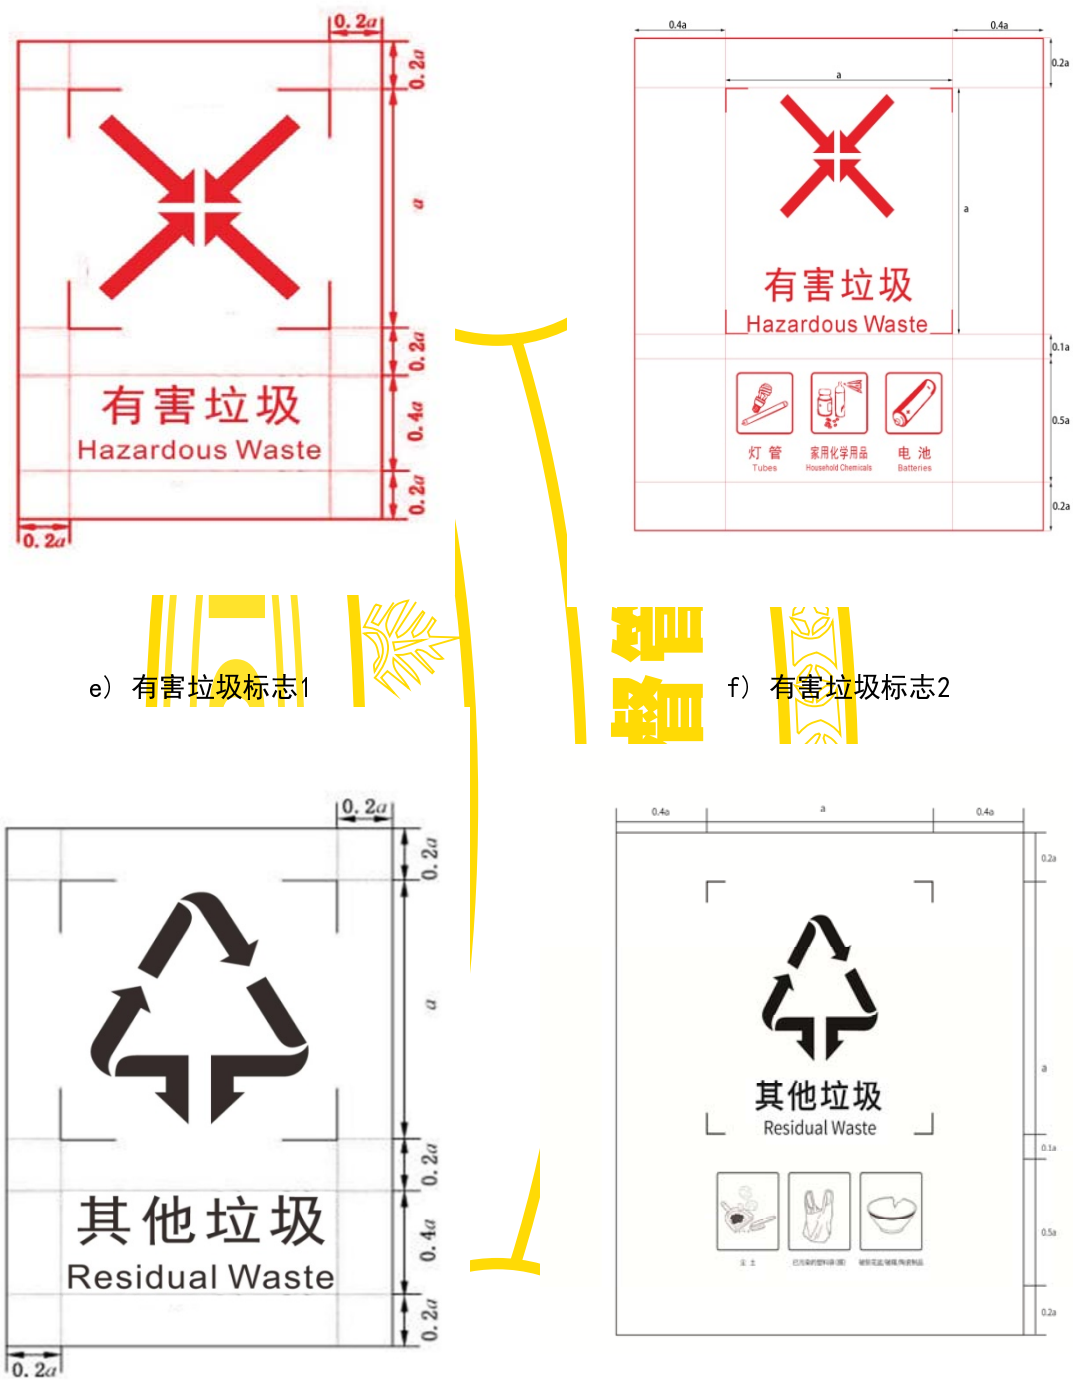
0. 2a
0. 2a
a
0. 2a
0. 4a
0. 2a
有害垃圾
Hazardous Waste
0. 2a

0.4a
0.4a
a
0.2a
a
有害垃圾
Hazardous Waste
0.1a
0.5a
0.2a
灯 管
Tubes
家用化学用品
Household Chemicals
电 池
Batteries

e）有害垃圾标志1
f）有害垃圾标志2

0. 2a
0. 2a
a
0. 2a
0. 4a
0. 2a
其他垃圾
Residual Waste
0. 2a

0.4a
a
0.4a
0.2a
a
其他垃圾
Residual Waste
0.1a
0.5a
0.2a
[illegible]
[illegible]
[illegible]